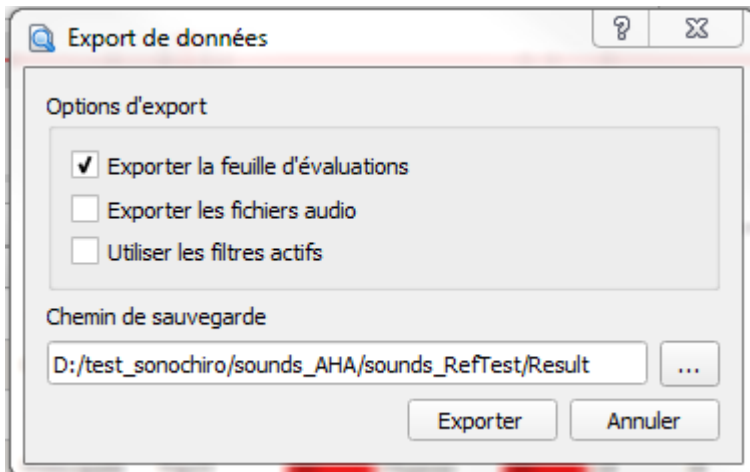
Export de données

?

Options d'export

✓ Exporter la feuille d'évaluations

Exporter les fichiers audio

Utiliser les filtres actifs

Chemin de sauvegarde

D:/test_sonochiro/sounds_AHA/sounds_RefTest/Result

...

Exporter

Annuler